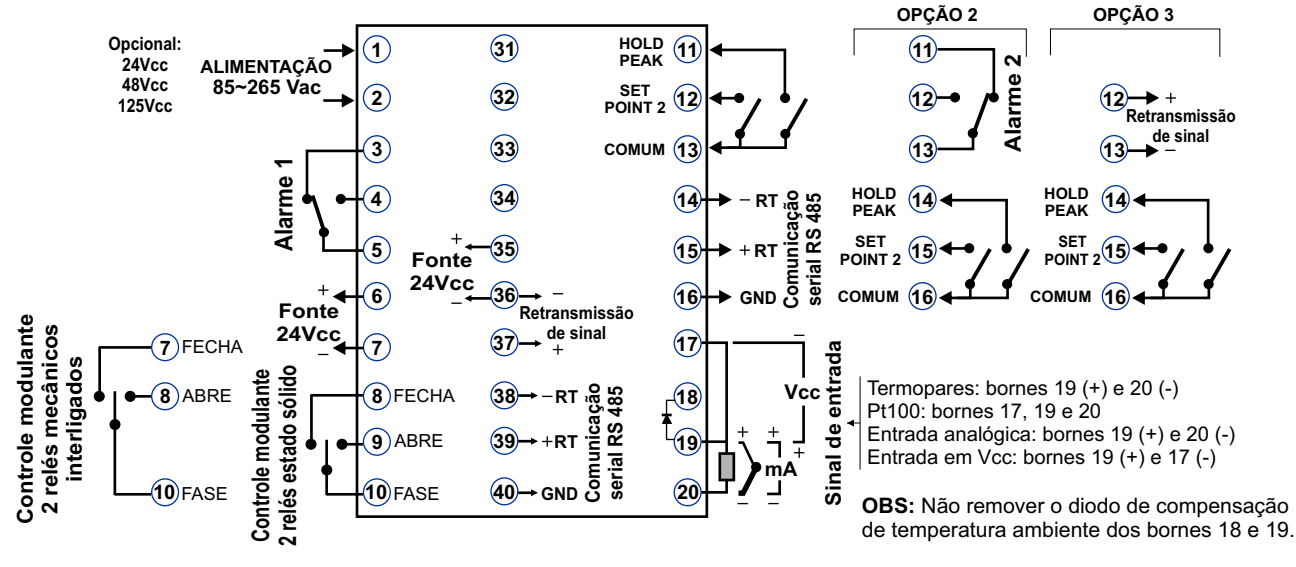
Opcional:
24Vcc
48Vcc
125Vcc

ALIMENTAÇÃO
85~265 Vac

1
2
3
4
5
6
7
8
9
10

Alarme 1

+
Fonte
24Vcc
−

Controle modulante
2 relés mecânicos
interligados

7 FECHA
8 ABRE
10 FASE

Controle modulante
2 relés estado sólido

8 FECHA
9 ABRE
10 FASE

31
32
33
34
35
36
37
38
39
40

+
Fonte
24Vcc
−

36 −
Retransmissão
de sinal
37 +

38 −RT
39 +RT
40 GND

Comunicação
serial RS 485

HOLD
PEAK 11
SET
POINT 2 12
COMUM 13
14 − RT
15 + RT
16 GND

Comunicação
serial RS 485

17
18
19
20

−
Vcc
+

+ +
mA
− −

Sinal de entrada

Termopares: bornes 19 (+) e 20 (-)
Pt100: bornes 17, 19 e 20
Entrada analógica: bornes 19 (+) e 20 (-)
Entrada em Vcc: bornes 19 (+) e 17 (-)

OBS: Não remover o diodo de compensação de temperatura ambiente dos bornes 18 e 19.

OPÇÃO 2

11
12
13

Alarme 2

HOLD
PEAK 14
SET
POINT 2 15
COMUM 16

OPÇÃO 3

12 +
Retransmissão
de sinal
13 −

HOLD
PEAK 14
SET
POINT 2 15
COMUM 16